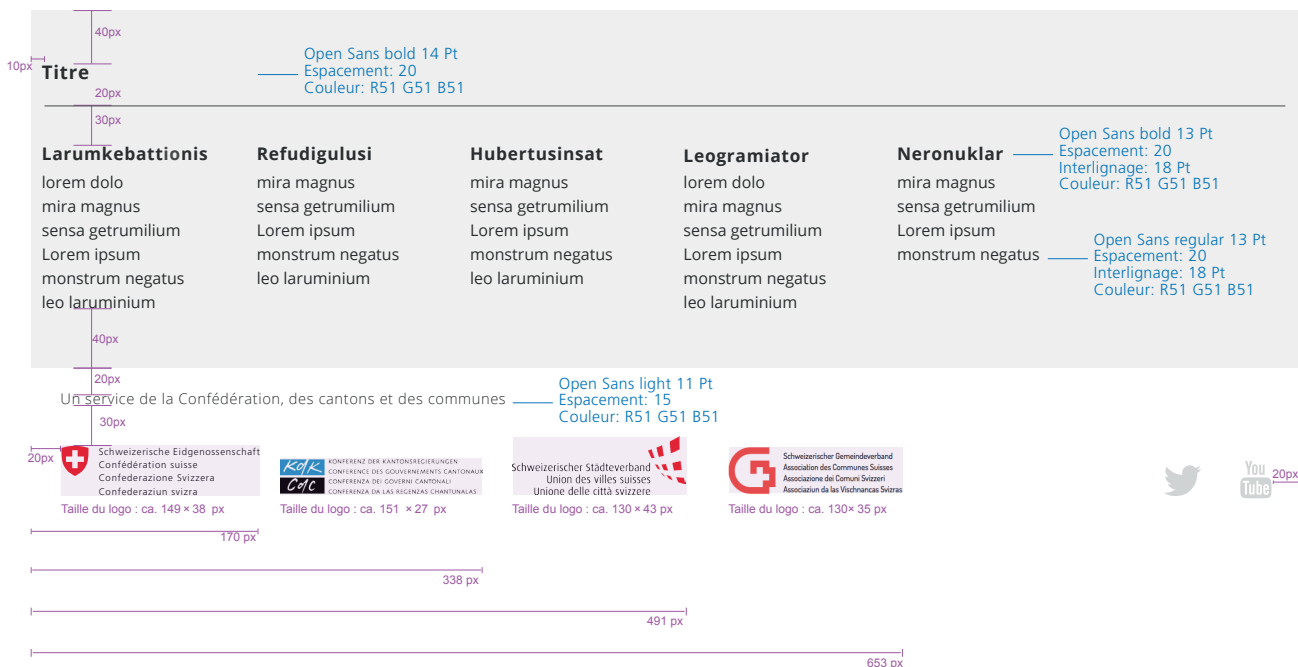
40px

10px Titre

Open Sans bold 14 Pt
Espacement: 20
Couleur: R51 G51 B51

20px

30px

Larumkebattionis
lorem dolo
mira magnus
sensa getrumilium
Lorem ipsum
monstrum negatus
leo laruminium

Refudigulusi
mira magnus
sensa getrumilium
Lorem ipsum
monstrum negatus
leo laruminium

Hubertusinsat
mira magnus
sensa getrumilium
Lorem ipsum
monstrum negatus
leo laruminium

Leogramiator
lorem dolo
mira magnus
sensa getrumilium
Lorem ipsum
monstrum negatus
leo laruminium

Neronuklar
mira magnus
sensa getrumilium
Lorem ipsum
monstrum negatus

Open Sans bold 13 Pt
Espacement: 20
Interlignage: 18 Pt
Couleur: R51 G51 B51

Open Sans regular 13 Pt
Espacement: 20
Interlignage: 18 Pt
Couleur: R51 G51 B51

40px

20px

Un service de la Confédération, des cantons et des communes

Open Sans light 11 Pt
Espacement: 15
Couleur: R51 G51 B51

30px

20px

Schweizerische Eidgenossenschaft
Confédération suisse
Confederazione Svizzera
Confederaziun svizra

KdK CdC
KONFERENZ DER KANTONSREGIERUNGEN
CONFERENCE DES GOUVERNEMENTS CANTONAUX
CONFERENZA DEI GOVERNI CANTONALI
CONFERENZA DA LAS REGENZAS CHANTUNALAS

Schweizerischer Städteverband
Union des villes suisses
Unione delle città svizzere

Schweizerischer Gemeindeverband
Association des Communes Suisses
Associazione dei Comuni Svizzeri
Associaziun da las Vischnancas Svizras

You Tube

20px

Taille du logo : ca. 149 × 38 px
Taille du logo : ca. 151 × 27 px
Taille du logo : ca. 130 × 43 px
Taille du logo : ca. 130× 35 px

170 px

338 px

491 px

653 px